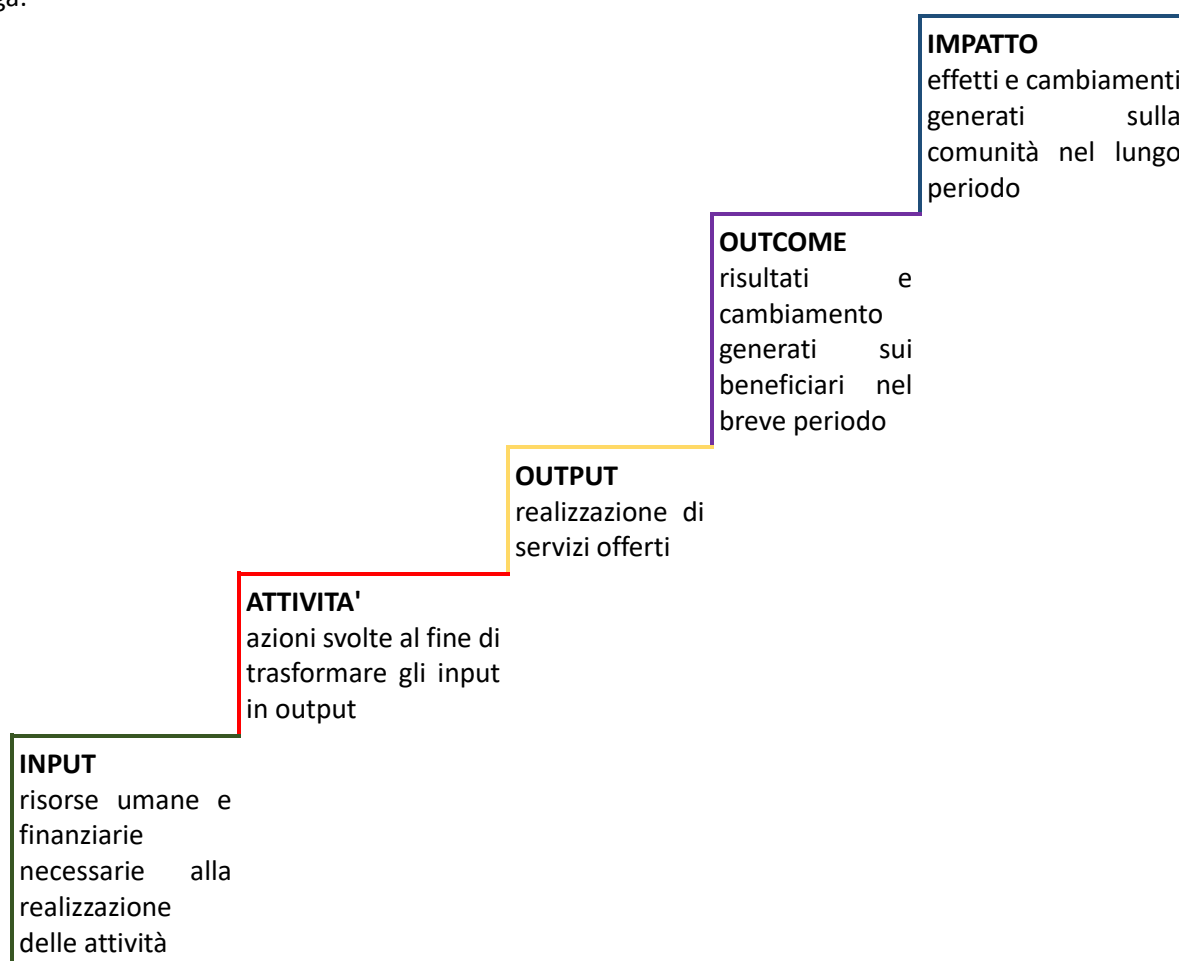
ga:

INPUT
risorse umane e finanziarie necessarie alla realizzazione delle attività

ATTIVITA'
azioni svolte al fine di trasformare gli input in output

OUTPUT
realizzazione di servizi offerti

OUTCOME
risultati e cambiamento generati sui beneficiari nel breve periodo

IMPATTO
effetti e cambiamenti generati sulla comunità nel lungo periodo